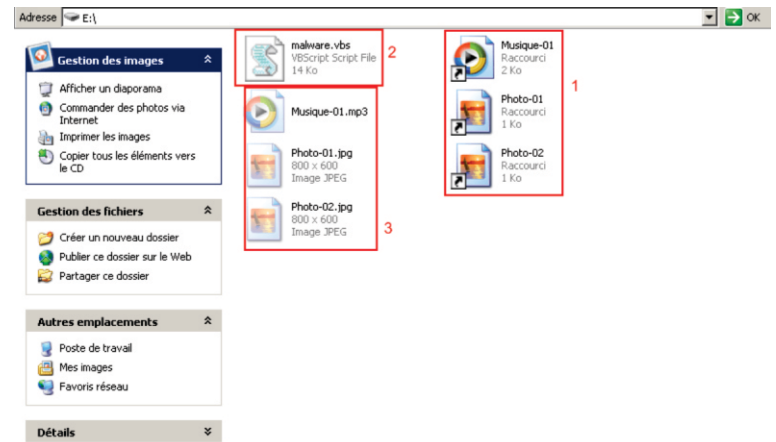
Adresse E:\ OK

Gestion des images
Afficher un diaporama
Commander des photos via Internet
Imprimer les images
Copier tous les éléments vers le CD

Gestion des fichiers
Créer un nouveau dossier
Publier ce dossier sur le Web
Partager ce dossier

Autres emplacements
Poste de travail
Mes images
Favoris réseau

Détails

malware.vbs
VBScript Script File
14 Ko
2

Musique-01.mp3

Photo-01.jpg
800 x 600
Image JPEG

Photo-02.jpg
800 x 600
Image JPEG
3

Musique-01
Raccourci
2 Ko

Photo-01
Raccourci
1 Ko

Photo-02
Raccourci
1 Ko
1